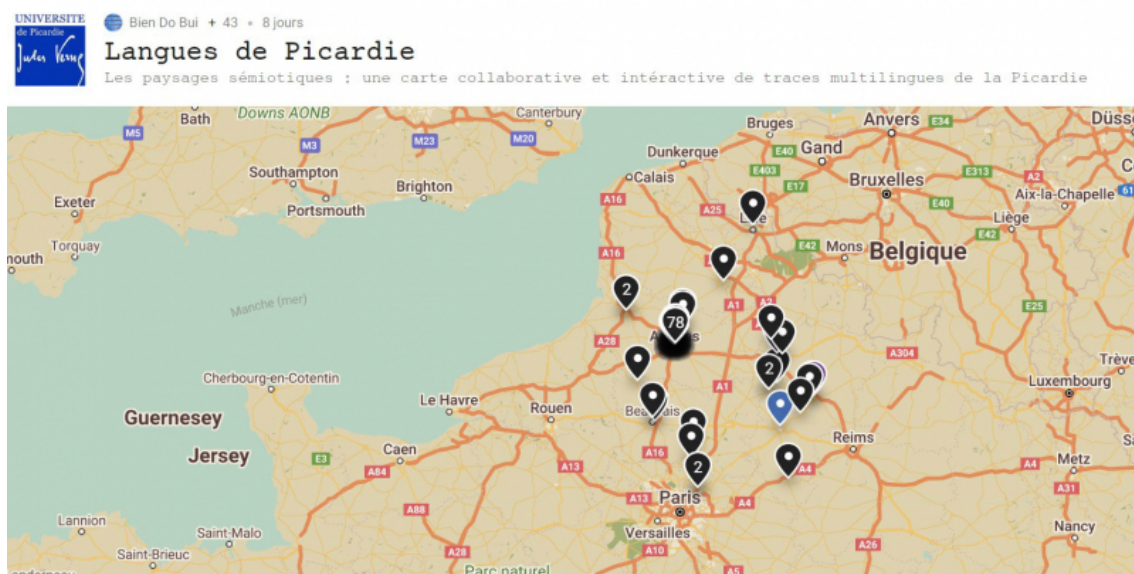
UNIVERSITE de Picardie Jules Verne

Bien Do Bui + 43 • 8 jours

Langues de Picardie

Les paysages sémiotiques : une carte collaborative et intéractive de traces multilingues de la Picardie

Bath Downs AONB Canterbury M5 M3 M23 M20 Southampton Brighton Portsmouth Exeter Torquay nouth Manche (mer) Cherbourg-en-Cotentin Guernesey Jersey Le Havre Rouen Caen E3 A84 A13 Lannion Saint-Malo Saint-Brieuc A28 Parc naturel Bruges Anvers E34 Düss Dunkerque E40 Gand Calais E403 E17 Bruxelles E313 A2 Aix-la-Chapelle A16 A25 Lille E40 Liège E42 Mons Belgique E42 2 A1 A2 E25 78 A28 A304 Trève 2 Luxembourg A1 Beauvais Reims A16 A4 Metz 2 A31 A13 Paris A4 Nancy Versailles A26 A10 A5